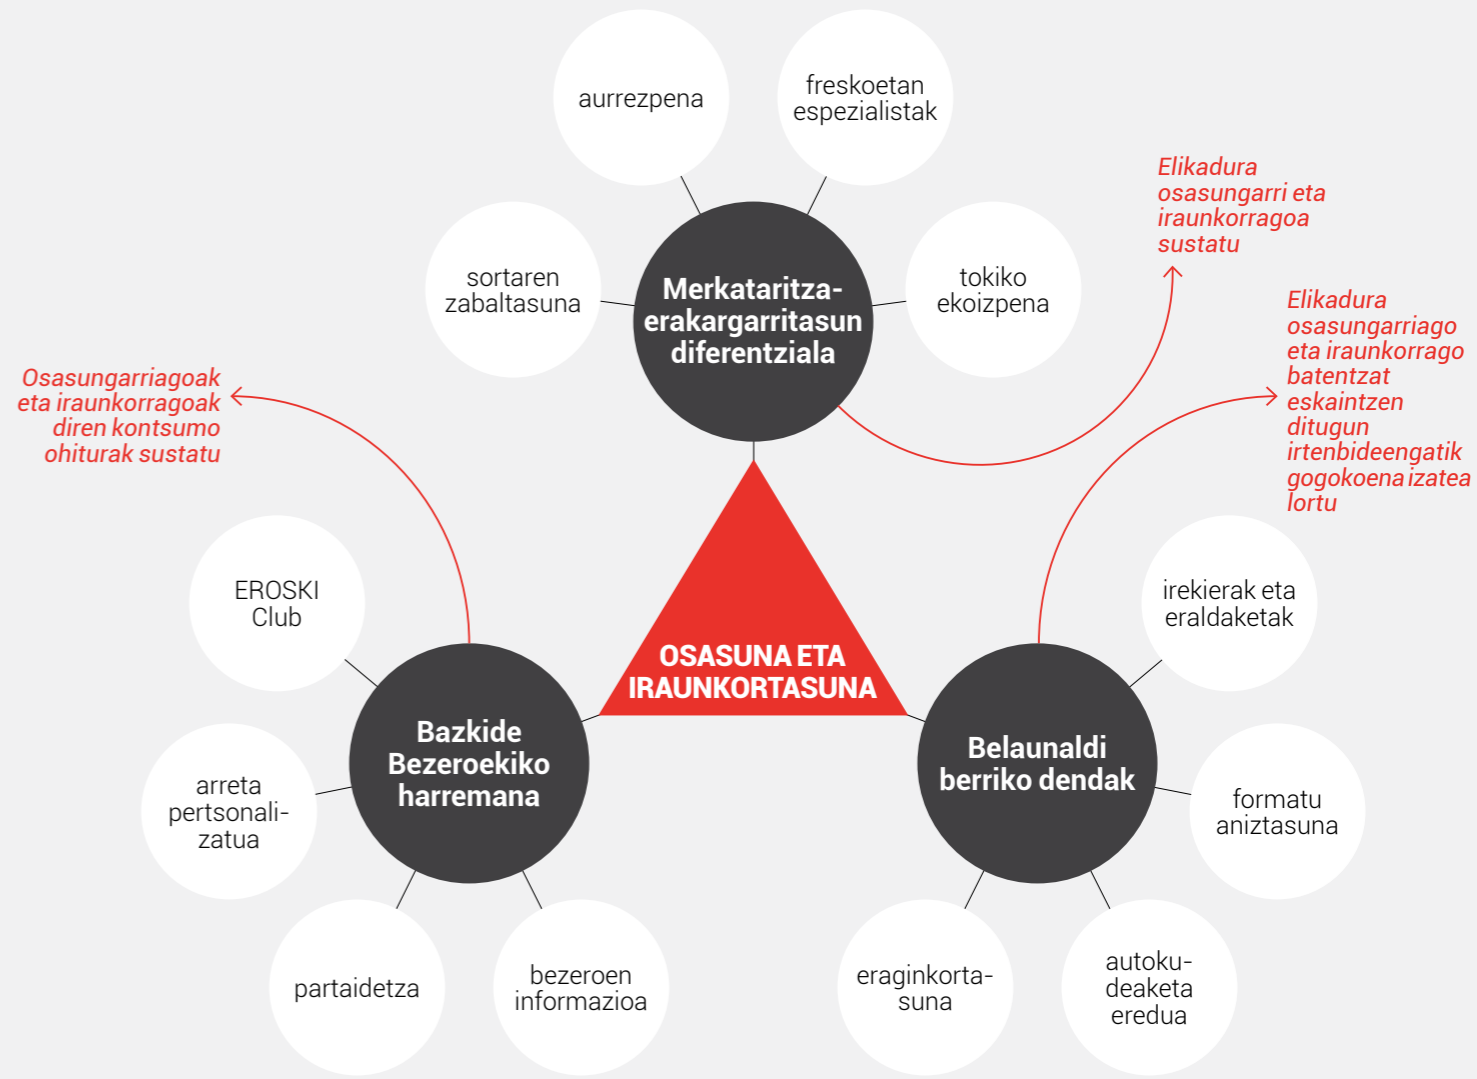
aurrezpena

freskoetan espezialistak

sortaren zabaltasuna

Merkataritza-erakargarritasun diferentziala

tokiko ekoizpena

Elikadura osasungarri eta iraunkorragoa sustatu

Elikadura osasungarriago eta iraunkorrago batentzat eskaintzen ditugun irtenbideengatik gogokoena izatea lortu

Osasungarriagoak eta iraunkorragoak diren kontsumo ohiturak sustatu

OSASUNA ETA IRAUNKORTASUNA

EROSKI Club

Bazkide Bezeroekiko harremana

arreta pertsonalizatua

partaidetza

bezeroen informazioa

irekierak eta eraldaketak

Belaunaldi berriko dendak

formatu aniztasuna

eraginkortasuna

autokudeaketa eredua